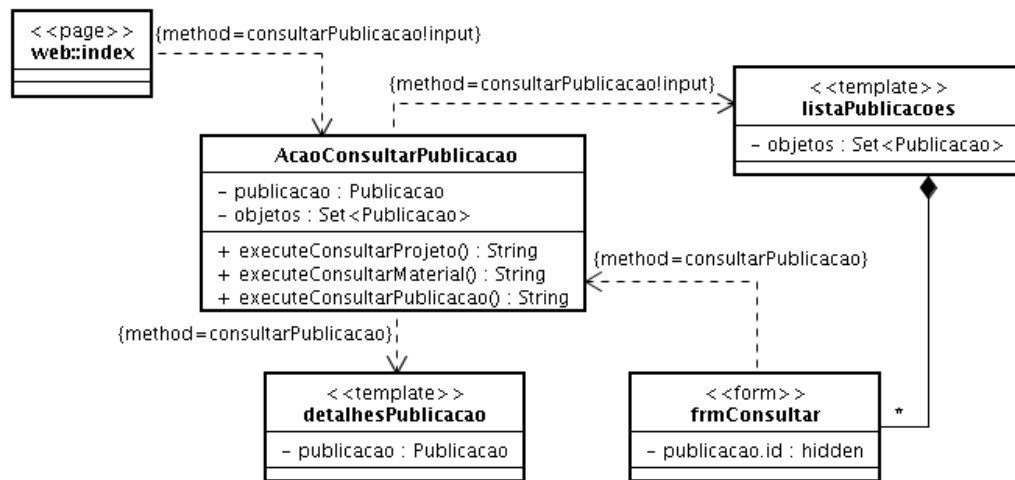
<<page>>
web::index

{method=consultarPublicacao!input}

{method=consultarPublicacao!input}

<<template>>
listaPublicacoes

- objetos : Set<Publicacao>

AcaoConsultarPublicacao

- publicacao : Publicacao
- objetos : Set<Publicacao>

+ executeConsultarProjeto() : String
+ executeConsultarMaterial() : String
+ executeConsultarPublicacao() : String

{method=consultarPublicacao}

{method=consultarPublicacao}

<<template>>
detalhesPublicacao

- publicacao : Publicacao

<<form>>
frmConsultar

- publicacao.id : hidden

*